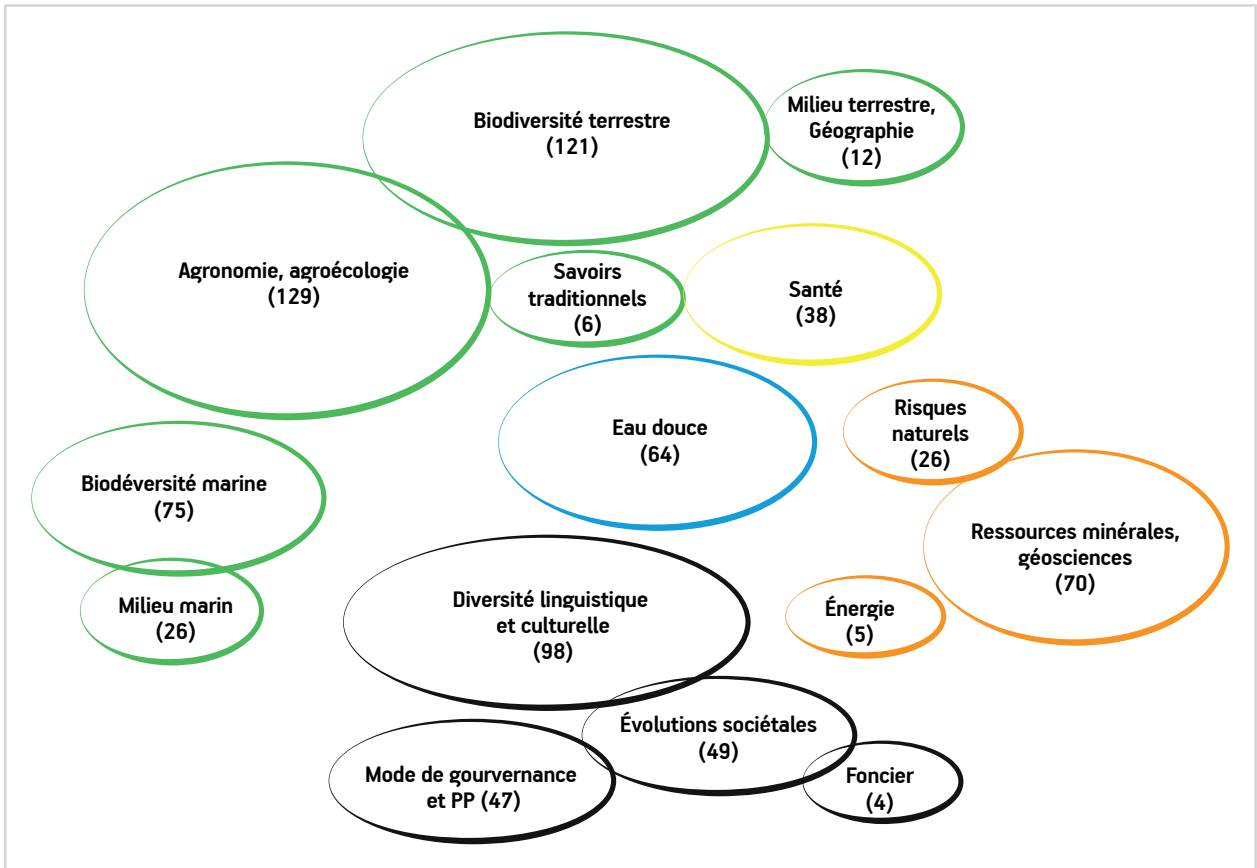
Biodiversité terrestre
(121)

Milieu terrestre, Géographie
(12)

Agronomie, agroécologie
(129)

Savoirs traditionnels
(6)

Santé
(38)

Eau douce
(64)

Risques naturels
(26)

Biodéversité marine
(75)

Ressources minérales, géosciences
(70)

Milieu marin
(26)

Diversité linguistique et culturelle
(98)

Énergie
(5)

Évolutions sociétales
(49)

Mode de gourvernance et PP (47)

Foncier
(4)